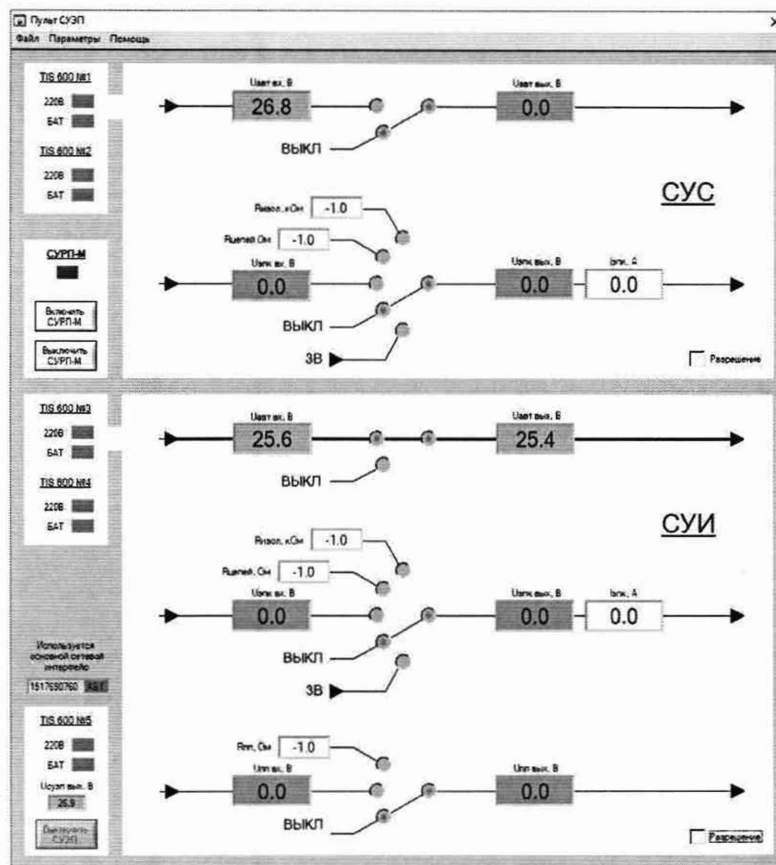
Пульт СУЭП

Файл Параметры Помощь

TIS 600 №1

220В

БАТ

TIS 600 №2

220В

БАТ

СУРП-М

Включить СУРП-М

Выключить СУРП-М

Uбат вх, В

26.8

Uбат вых, В

0.0

ВЫКЛ

СУС

Rизол, кОм -1.0

Rшлейф, Ом -1.0

Uвпк вх, В

0.0

Uвпк вых, В

0.0

Iвпк, А

0.0

ВЫКЛ

3В

Разрешение

TIS 600 №3

220В

БАТ

TIS 600 №4

220В

БАТ

Uбат вх, В

25.6

Uбат вых, В

25.4

ВЫКЛ

СУИ

Rизол, кОм -1.0

Rшлейф, Ом -1.0

Uвпк вх, В

0.0

Uвпк вых, В

0.0

Iвпк, А

0.0

ВЫКЛ

3В

Используется основной сетевой интерфейс

1517690760 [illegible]

TIS 600 №5

220В

БАТ

Uсуэп вых, В

26.9

Выключить СУЭП

Rпп, Ом -1.0

Uпп вх, В

0.0

Uпп вых, В

0.0

ВЫКЛ

Разрешение